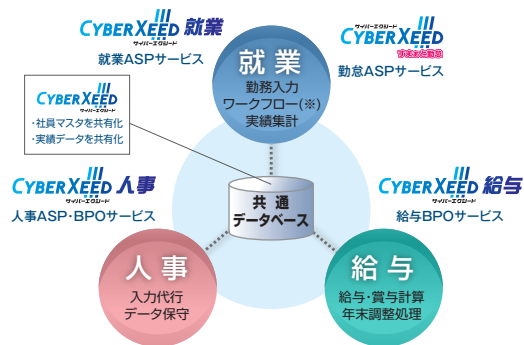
CYBER XEED 就業
サイバーエクシード
就業ASPサービス

CYBER XEED
すまいる勤怠
勤怠ASPサービス

CYBER XEED
・社員マスタを共有化
・実績データを共有化

就業
勤務入力
ワークフロー(※)
実績集計

共通
データベース

CYBER XEED 人事
サイバーエクシード
人事ASP・BPOサービス

CYBER XEED 給与
サイバーエクシード
給与BPOサービス

人事
入力代行
データ保守

給与
給与・賞与計算
年末調整処理